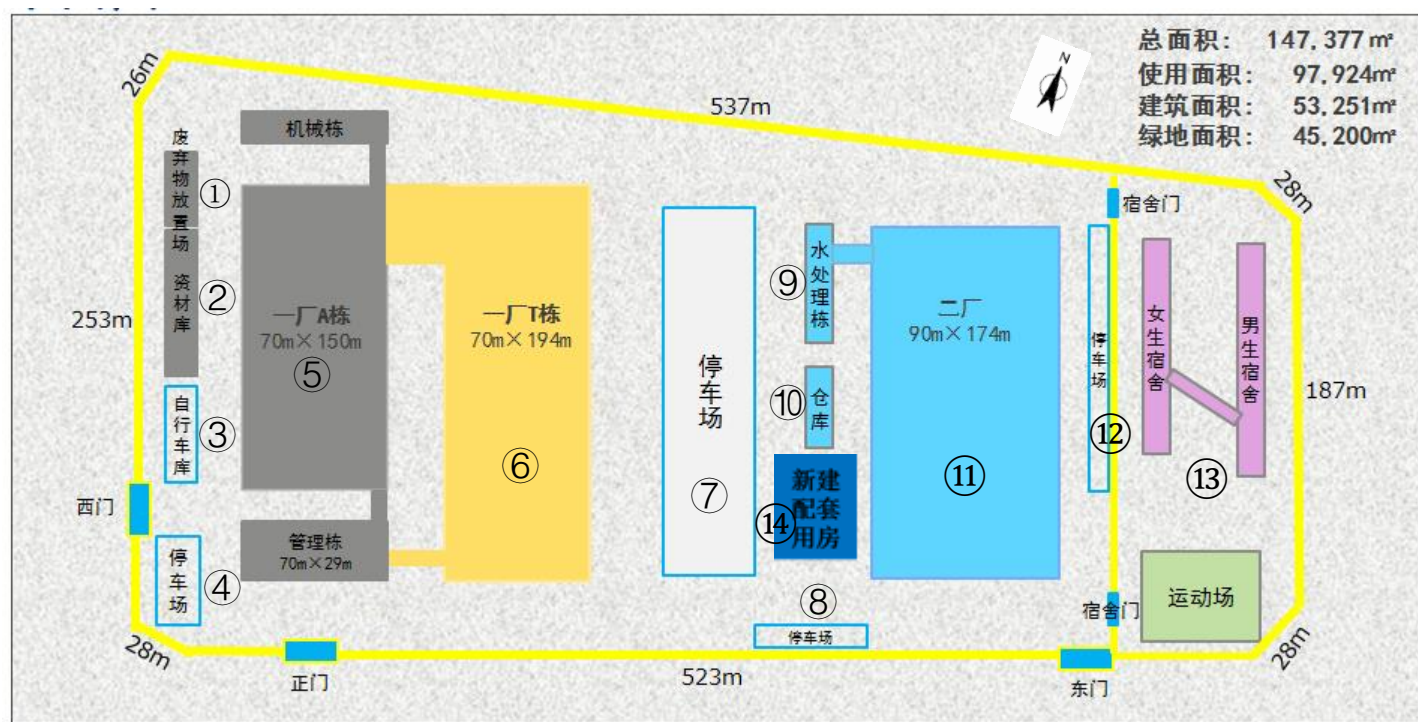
总面积： 147,377㎡
使用面积： 97,924㎡
建筑面积： 53,251㎡
绿地面积： 45,200㎡

N

26m
537m
28m
253m
187m
28m
523m
28m

机械栋
废弃物放置场 ①
资材库 ②
自行车库 ③
停车场 ④
西门
正门
一厂A栋
70m×150m
⑤
一厂T栋
70m×194m
⑥
管理栋
70m×29m
停车场
⑦
停车场
⑧
水处理栋 ⑨
仓库 ⑩
新建配套用房 ⑭
二厂
90m×174m
⑪
宿舍门
停车场
⑫
女生宿舍
男生宿舍
⑬
运动场
宿舍门
东门